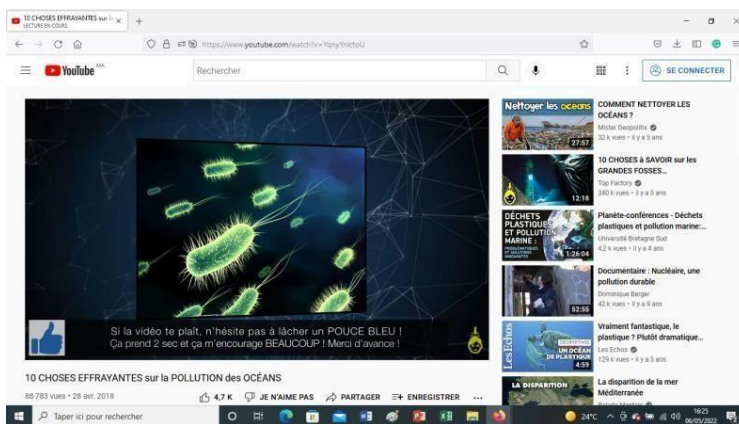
10 CHOSES EFFRAYANTES sur la
LECTURE EN COURS

https://www.youtube.com/watch?v=YqnyYhicfoU

YouTube MA

Rechercher

SE CONNECTER

Si la vidéo te plaît, n'hésite pas à lâcher un POUCE BLEU !
Ça prend 2 sec et ça m'encourage BEAUCOUP ! Merci d'avance !

10 CHOSES EFFRAYANTES sur la POLLUTION des OCÉANS

88 783 vues • 28 avr. 2018

4,7 K JE N'AIME PAS PARTAGER ENREGISTRER ...

Nettoyer les océans
27:57
COMMENT NETTOYER LES OCÉANS ?
Mister Geopolitix
32 k vues • il y a 5 ans

12:18
10 CHOSES À SAVOIR sur les GRANDES FOSSES...
Top Factory
340 k vues • il y a 5 ans

DÉCHETS PLASTIQUE ET POLLUTION MARINE :
1:26:04
Planète-conférences - Déchets plastiques et pollution marine:...
Université Bretagne Sud
4,2 k vues • il y a 4 ans

52:55
Documentaire : Nucléaire, une pollution durable
Dominique Berger
42 k vues • il y a 9 ans

Les Echos
UN OCÉAN DE PLASTIQUE
4:59
Vraiment fantastique, le plastique ? Plutôt dramatique...
Les Echos
129 k vues • il y a 3 ans

LA DISPARITION
La disparition de la mer Méditerranée

Taper ici pour rechercher

24°C
16:25
06/05/2022